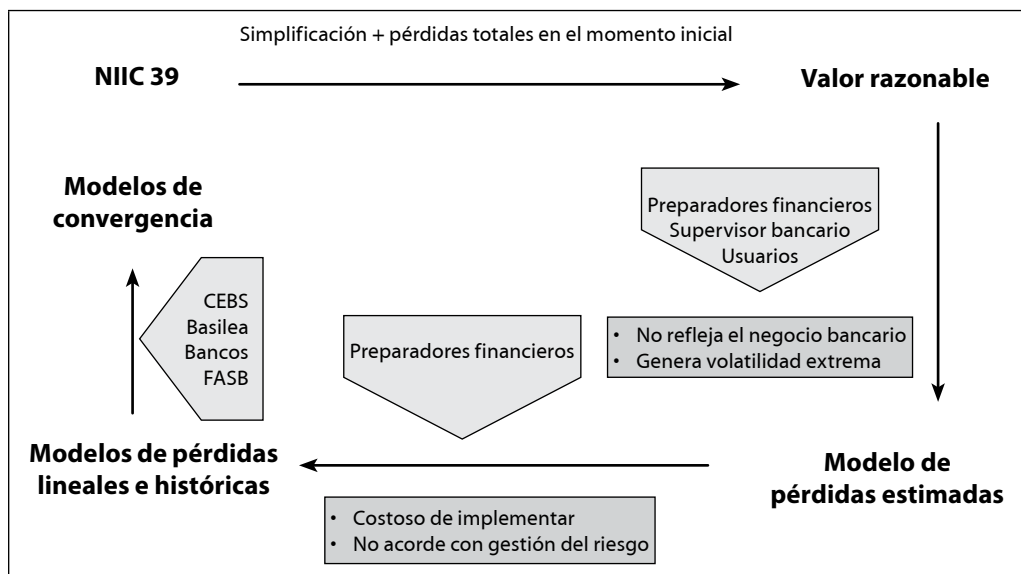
Simplificación + pérdidas totales en el momento inicial

NIIC 39

Valor razonable

Preparadores financieros
Supervisor bancario
Usuarios

• No refleja el negocio bancario
• Genera volatilidad extrema

Modelo de pérdidas estimadas

Preparadores financieros

• Costoso de implementar
• No acorde con gestión del riesgo

Modelos de pérdidas lineales e históricas

CEBS
Basilea
Bancos
FASB

Modelos de convergencia